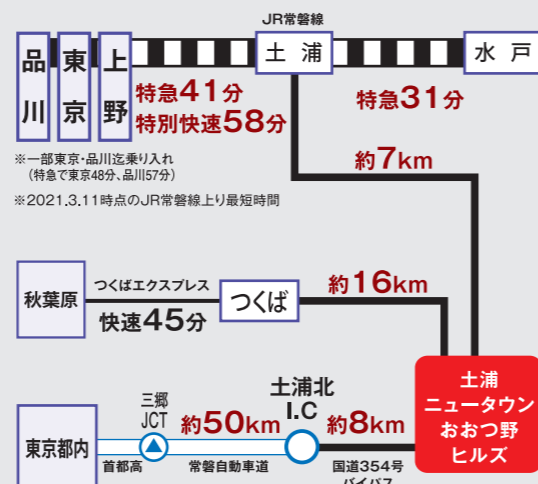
JR常磐線

品川

東京

上野

土浦

水戸

特急41分
特別快速58分

特急31分

※一部東京・品川迄乗り入れ
（特急で東京48分、品川57分）

※2021.3.11時点のJR常磐線上り最短時間

約7km

秋葉原

つくばエクスプレス

快速45分

つくば

約16km

三郷
JCT

土浦北
I.C

東京都内

首都高

約50km

常磐自動車道

約8km

国道354号
バイパス

土浦
ニュータウン
おおつ野
ヒルズ